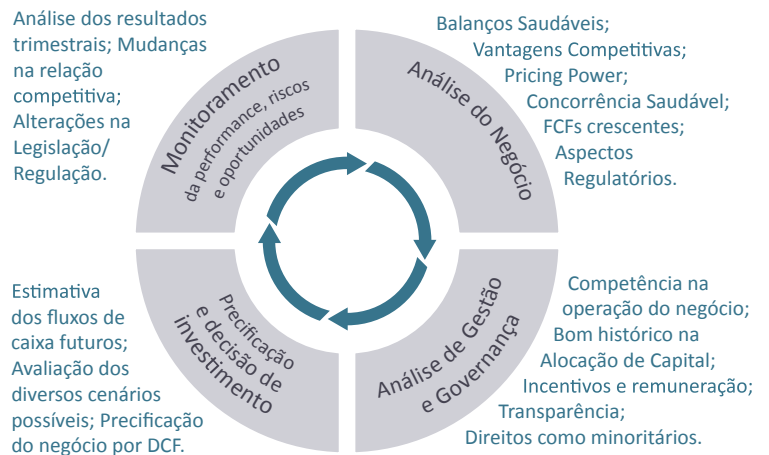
Análise dos resultados trimestrais; Mudanças na relação competitiva; Alterações na Legislação/ Regulação.

Monitoramento
da performance, riscos e oportunidades

Balanços Saudáveis; Vantagens Competitivas; Pricing Power; Concorrência Saudável; FCFs crescentes; Aspectos Regulatórios.

Análise do Negócio

Estimativa dos fluxos de caixa futuros; Avaliação dos diversos cenários possíveis; Precificação do negócio por DCF.

Precificação e decisão de investimento

Competência na operação do negócio; Bom histórico na Alocação de Capital; Incentivos e remuneração; Transparência; Direitos como minoritários.

Análise de Gestão e Governança